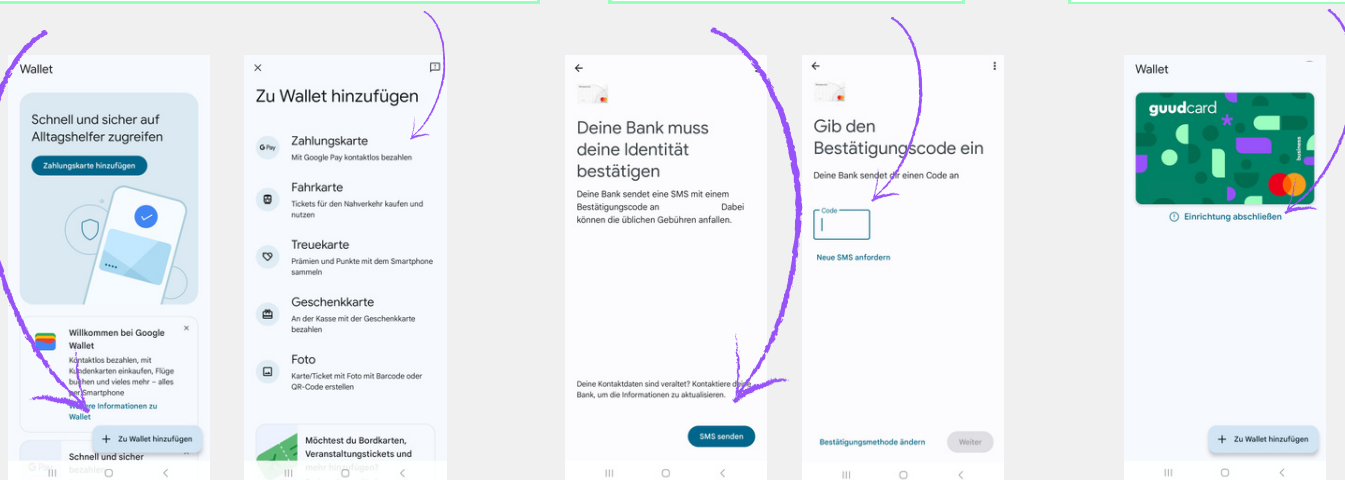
Wallet

Schnell und sicher auf Alltagshelfer zugreifen

Zahlungskarte hinzufügen

Willkommen bei Google Wallet

Kontaktlos bezahlen, mit Kundenkarten einkaufen, Flüge buchen und vieles mehr – alles per Smartphone

Weitere Informationen zu Wallet

Zu Wallet hinzufügen

Schnell und sicher bezahlen

Zu Wallet hinzufügen

Zahlungskarte
Mit Google Pay kontaktlos bezahlen

Fahrkarte
Tickets für den Nahverkehr kaufen und nutzen

Treuekarte
Prämien und Punkte mit dem Smartphone sammeln

Geschenkkarte
An der Kasse mit der Geschenkkarte bezahlen

Foto
Karte/Ticket mit Foto mit Barcode oder QR-Code erstellen

Möchtest du Bordkarten, Veranstaltungstickets und mehr hinzufügen?

Deine Bank muss deine Identität bestätigen

Deine Bank sendet eine SMS mit einem Bestätigungscode an Dabei können die üblichen Gebühren anfallen.

Deine Kontaktdaten sind veraltet? Kontaktiere deine Bank, um die Informationen zu aktualisieren.

SMS senden

Gib den Bestätigungscode ein

Deine Bank sendet dir einen Code an

Code

Neue SMS anfordern

Bestätigungsmethode ändern

Weiter

Wallet

guudcard

business

Einrichtung abschließen

Zu Wallet hinzufügen